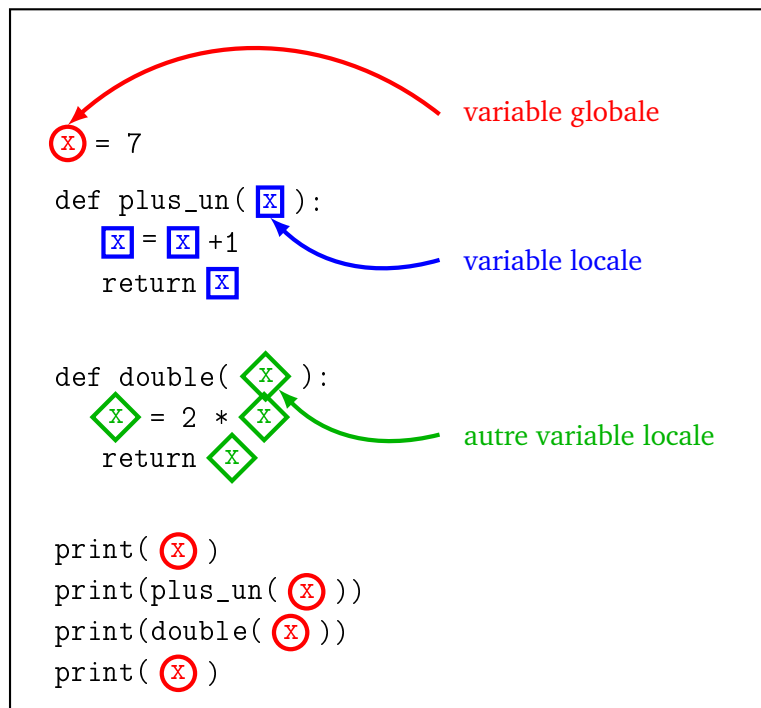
x = 7

variable globale

def plus_un( x ):
    x = x +1
    return x

variable locale

def double( x ):
    x = 2 * x
    return x

autre variable locale

print( x )
print(plus_un( x ))
print(double( x ))
print( x )